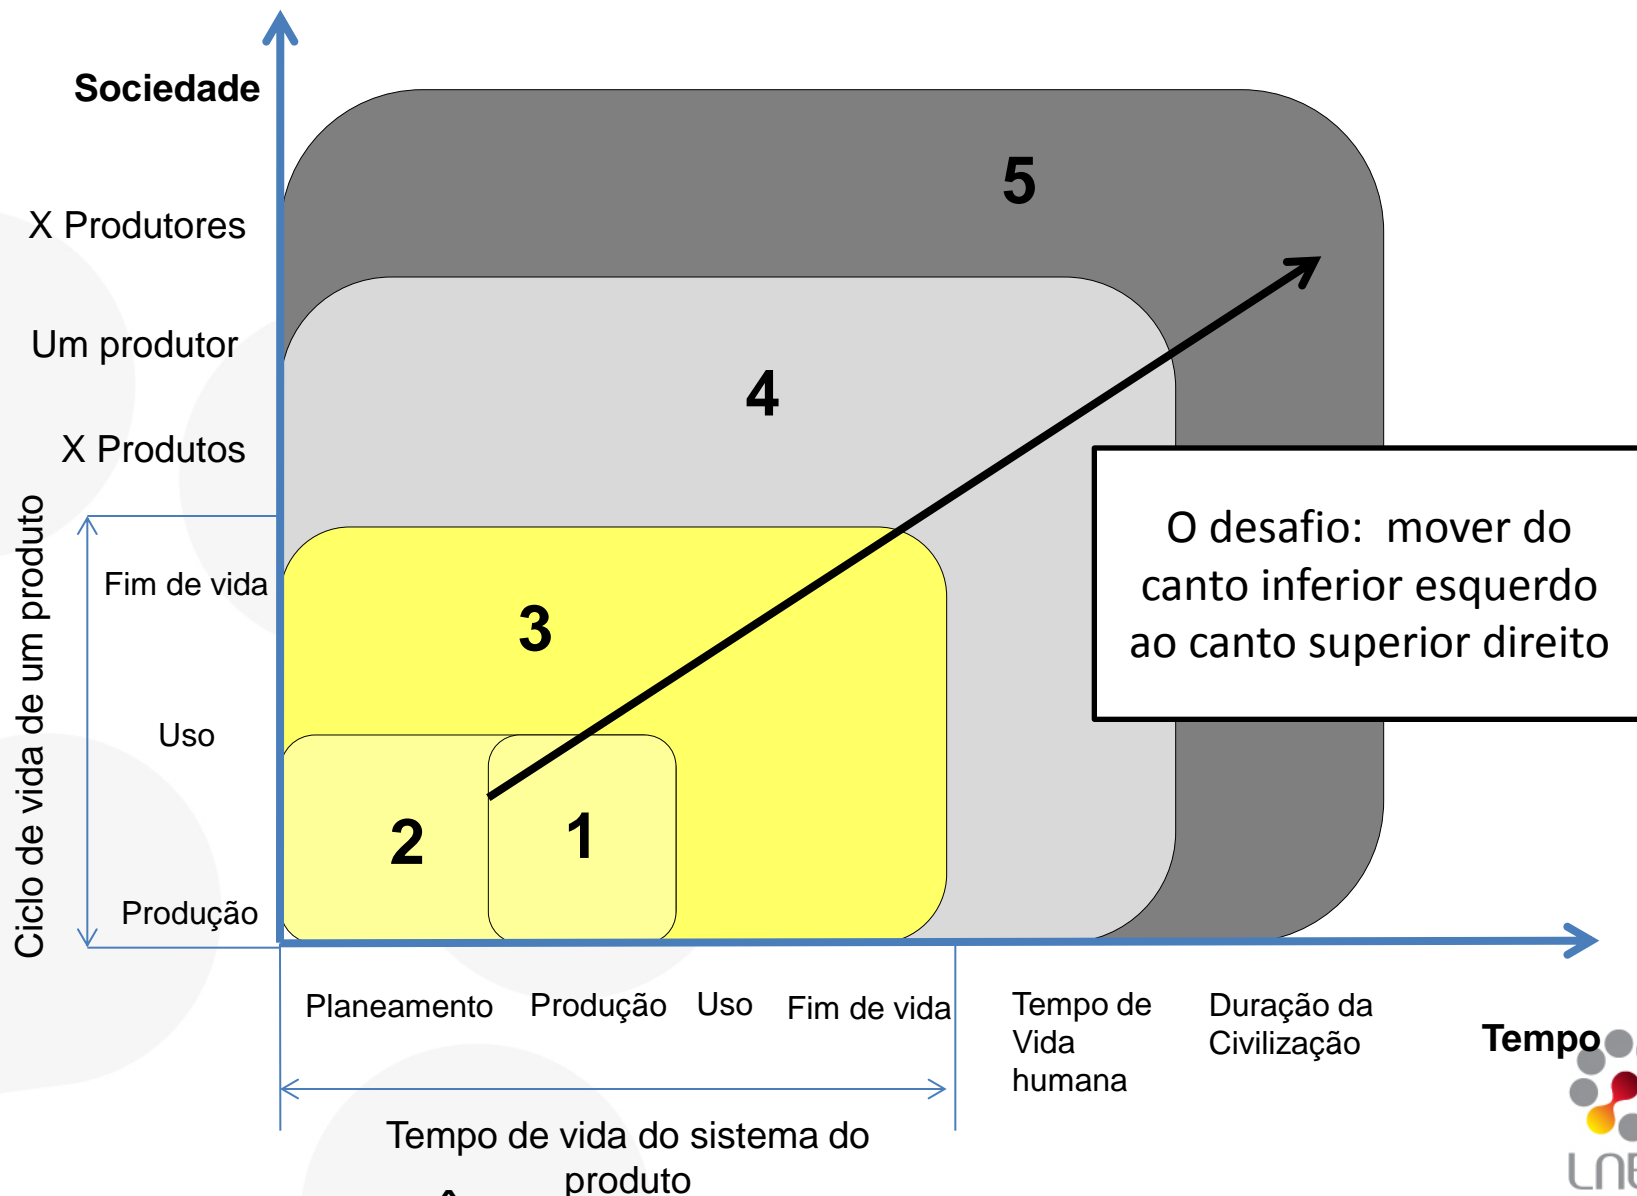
Sociedade

X Produtores

Um produtor

X Produtos

Ciclo de vida de um produto

Fim de vida

Uso

Produção

5

4

3

2

1

O desafio: mover do canto inferior esquerdo ao canto superior direito

Planeamento Produção Uso Fim de vida

Tempo de Vida humana

Duração da Civilização

Tempo

Tempo de vida do sistema do produto

LNE